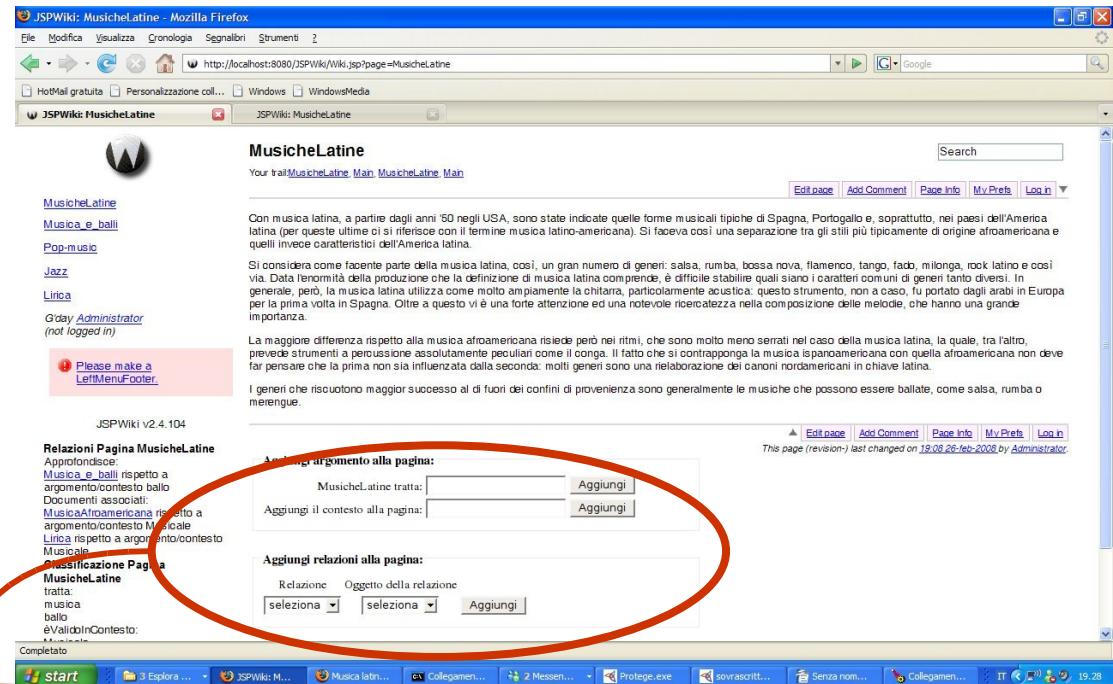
JSPWiki: MusicheLatine - Mozilla Firefox

File Modifica Visualizza Cronologia Segnalibri Strumenti ?

http://localhost:8080/JSPWiki/Wiki.jsp?page=MusicheLatine

Google

HotMail gratuita Personalizzazione coll... Windows WindowsMedia

JSPWiki: MusicheLatine JSPWiki: MusicheLatine

MusicheLatine
Musica_e_balli
Pop-music
Jazz
Lirica

G'day Administrator
(not logged in)

Please make a LeftMenuFooter.

JSPWiki v2.4.104

Relazioni Pagina MusicheLatine
Approfondisce:
Musica_e_balli rispetto a argomento/contesto ballo
Documenti associati:
MusicaAfroamericana rispetto a argomento/contesto Musicale
Lirica rispetto a argomento/contesto Musicale
Classificazione Pagina MusicheLatine
tratta:
musica
ballo
èValidoInContesto:

MusicheLatine

Search

Your trail:MusicheLatine, Main, MusicheLatine, Main

Edit page Add Comment Page Info My Prefs Log in

Con musica latina, a partire dagli anni '50 negli USA, sono state indicate quelle forme musicali tipiche di Spagna, Portogallo e, soprattutto, nei paesi dell'America latina (per queste ultime ci si riferisce con il termine musica latino-americana). Si faceva così una separazione tra gli stili più tipicamente di origine afroamericana e quelli invece caratteristici dell'America latina.

Si considera come facente parte della musica latina, così, un gran numero di generi: salsa, rumba, bossa nova, flamenco, tango, fado, milonga, rock latino e così via. Data l'enormità della produzione che la definizione di musica latina comprende, è difficile stabilire quali siano i caratteri comuni di generi tanto diversi. In generale, però, la musica latina utilizza come molto ampiamente la chitarra, particolarmente acustica: questo strumento, non a caso, fu portato dagli arabi in Europa per la prima volta in Spagna. Oltre a questo vi è una forte attenzione ed una notevole ricercatezza nella composizione delle melodie, che hanno una grande importanza.

La maggiore differenza rispetto alla musica afroamericana risiede però nei ritmi, che sono molto meno serrati nel caso della musica latina, la quale, tra l'altro, prevede strumenti a percussione assolutamente peculiari come il conga. Il fatto che si contrapponga la musica ispanoamericana con quella afroamericana non deve far pensare che la prima non sia influenzata dalla seconda: molti generi sono una rielaborazione dei canoni nordamericani in chiave latina.

I generi che riscuotono maggior successo al di fuori dei confini di provenienza sono generalmente le musiche che possono essere ballate, come salsa, rumba o merengue.

Edit page Add Comment Page Info My Prefs Log in

This page (revision-) last changed on 19:08 26-feb-2008 by Administrator.

Aggiungi argomento alla pagina:
MusicheLatine tratta: Aggiungi
Aggiungi il contesto alla pagina: Aggiungi

Aggiungi relazioni alla pagina:
Relazione Oggetto della relazione
seleziona seleziona Aggiungi

Completato

start 3 Esplora ... JSPWiki: M... Musica latin... Collegamen... 2 Messen... Protege.exe sovrascritt... Senza nom... Collegamen... IT 19.28